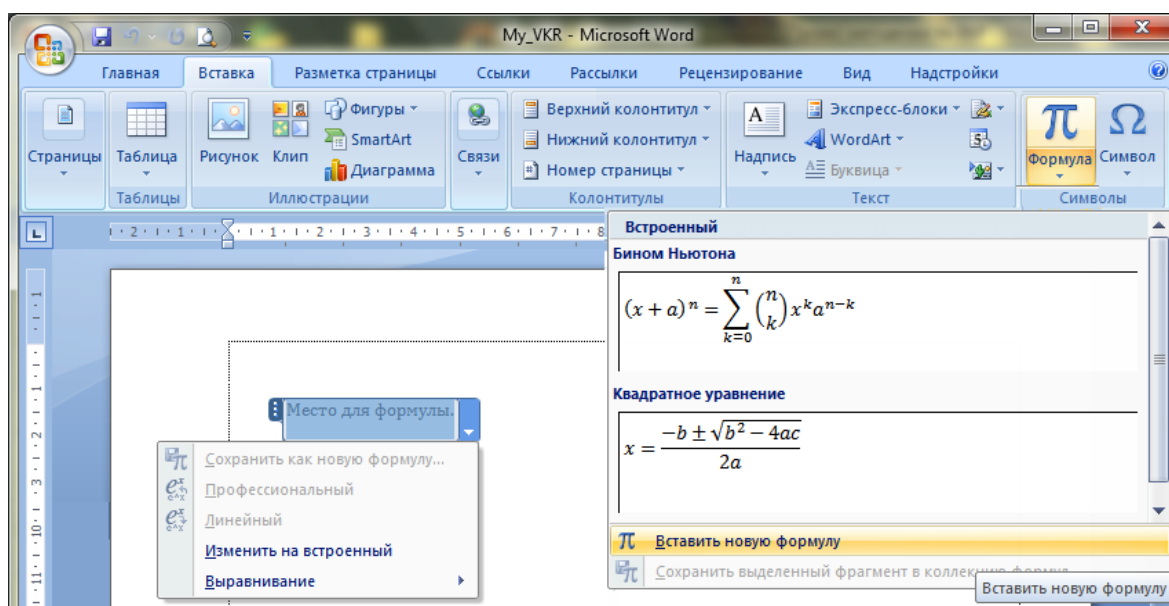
My_VKR - Microsoft Word

Главная Вставка Разметка страницы Ссылки Рассылки Рецензирование Вид Надстройки

Страницы Таблица Рисунок Клип Фигуры SmartArt Диаграмма Связи Верхний колонтитул Нижний колонтитул Номер страницы Надпись Экспресс-блоки WordArt Буквица Формула Символ

Таблицы Иллюстрации Колонтитулы Текст Символы

· 2 · 1 · 1 · 1 · 1 · 2 · 3 · 4 · 5 · 6 · 7 · 8

Место для формулы.

Сохранить как новую формулу...
Профессиональный
Линейный
Изменить на встроенный
Выравнивание

Встроенный
Бином Ньютона
$(x+a)^n = \sum_{k=0}^{n} \binom{n}{k} x^k a^{n-k}$
Квадратное уравнение
$x = \frac{-b \pm \sqrt{b^2-4ac}}{2a}$
Вставить новую формулу
Сохранить выделенный фрагмент в коллекцию формул
Вставить новую формулу